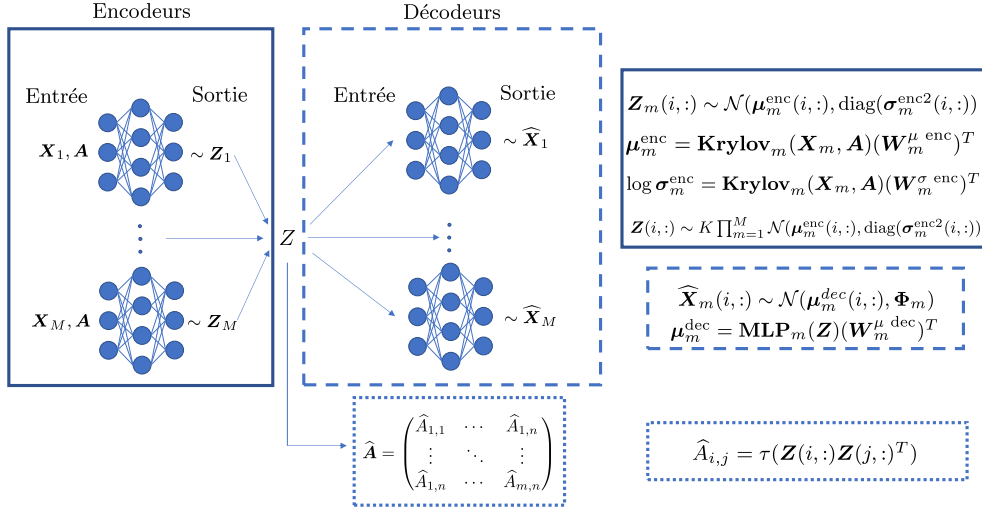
Encodeurs

Entrée

Sortie

$\boldsymbol{X}_1, \boldsymbol{A}$

$\sim \boldsymbol{Z}_1$

$\boldsymbol{X}_M, \boldsymbol{A}$

$\sim \boldsymbol{Z}_M$

$Z$

Décodeurs

Entrée

Sortie

$\sim \widehat{\boldsymbol{X}}_1$

$\sim \widehat{\boldsymbol{X}}_M$

$\widehat{\boldsymbol{A}} = \begin{pmatrix} \widehat{A}_{1,1} & \cdots & \widehat{A}_{1,n} \\ \vdots & \ddots & \vdots \\ \widehat{A}_{1,n} & \cdots & \widehat{A}_{m,n} \end{pmatrix}$

$\boldsymbol{Z}_m(i,:) \sim \mathcal{N}(\boldsymbol{\mu}_m^{\text{enc}}(i,:), \text{diag}(\boldsymbol{\sigma}_m^{\text{enc}2}(i,:))$

$\boldsymbol{\mu}_m^{\text{enc}} = \textbf{Krylov}_m(\boldsymbol{X}_m, \boldsymbol{A})(\boldsymbol{W}_m^{\mu\ \text{enc}})^T$

$\log \boldsymbol{\sigma}_m^{\text{enc}} = \textbf{Krylov}_m(\boldsymbol{X}_m, \boldsymbol{A})(\boldsymbol{W}_m^{\sigma\ \text{enc}})^T$

$\boldsymbol{Z}(i,:) \sim K \prod_{m=1}^{M} \mathcal{N}(\boldsymbol{\mu}_m^{\text{enc}}(i,:), \text{diag}(\boldsymbol{\sigma}_m^{\text{enc}2}(i,:))$

$\widehat{\boldsymbol{X}}_m(i,:) \sim \mathcal{N}(\boldsymbol{\mu}_m^{dec}(i,:), \boldsymbol{\Phi}_m)$

$\boldsymbol{\mu}_m^{\text{dec}} = \textbf{MLP}_m(\boldsymbol{Z})(\boldsymbol{W}_m^{\mu\ \text{dec}})^T$

$\widehat{A}_{i,j} = \tau(\boldsymbol{Z}(i,:)\boldsymbol{Z}(j,:)^T)$